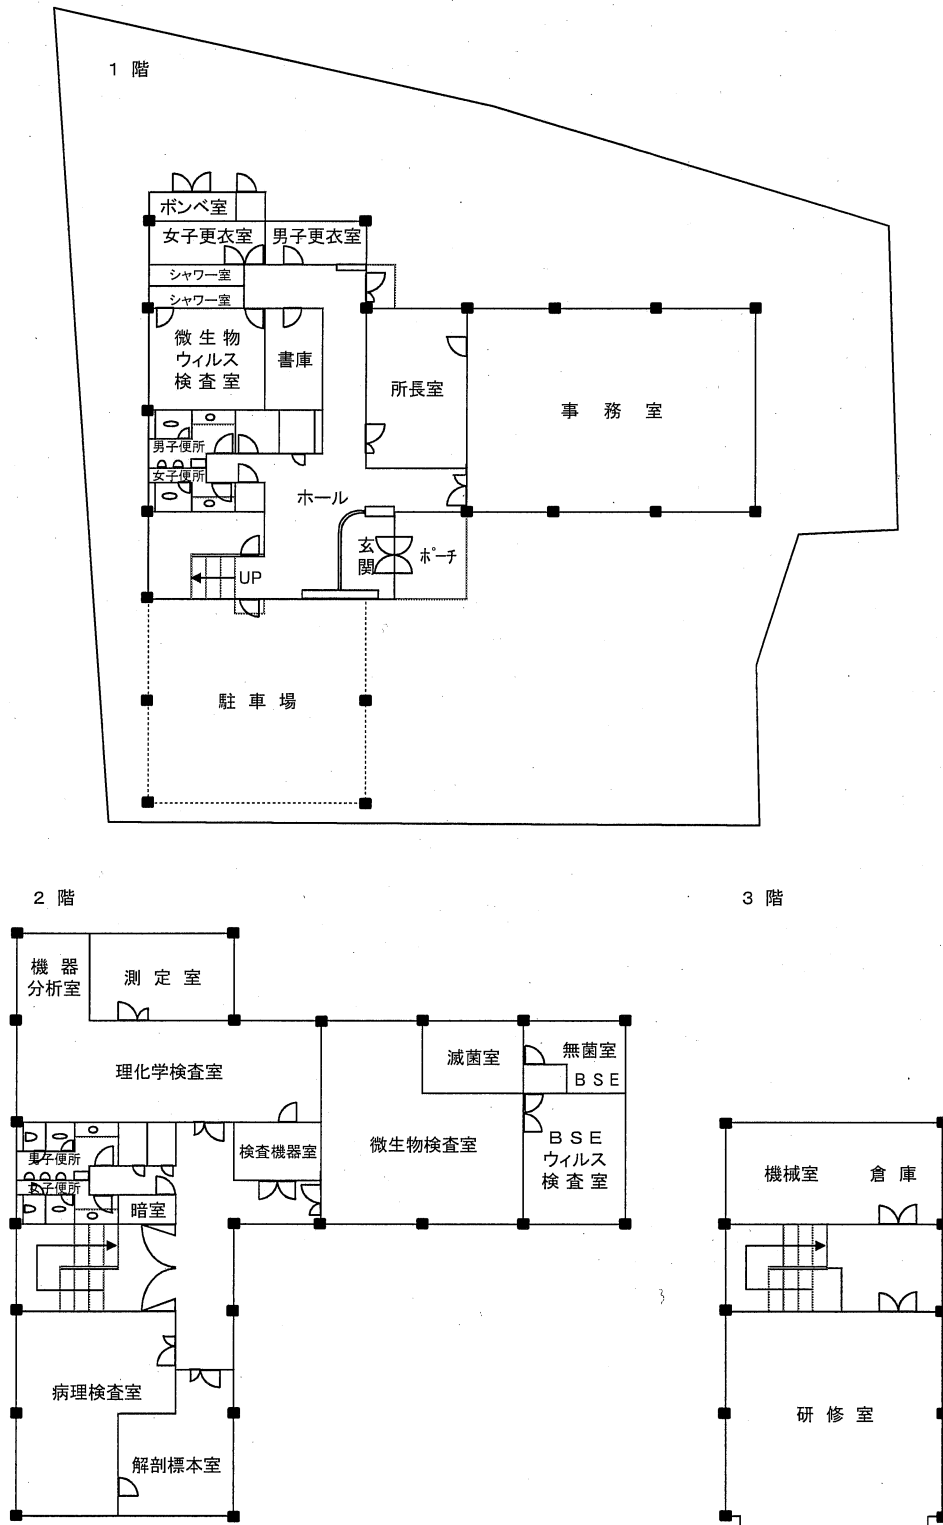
1 階

ボンベ室
女子更衣室
男子更衣室
シャワー室
シャワー室
微生物
ウィルス
検査室
書庫
所長室
事務室
男子便所
女子便所
ホール
玄
関
ポーチ
UP
駐車場

2 階

機器
分析室
測定室
理化学検査室
滅菌室
無菌室
BSE
検査機器室
微生物検査室
BSE
ウィルス
検査室
男子便所
女子便所
暗室
病理検査室
解剖標本室

3 階

機械室
倉庫
研修室